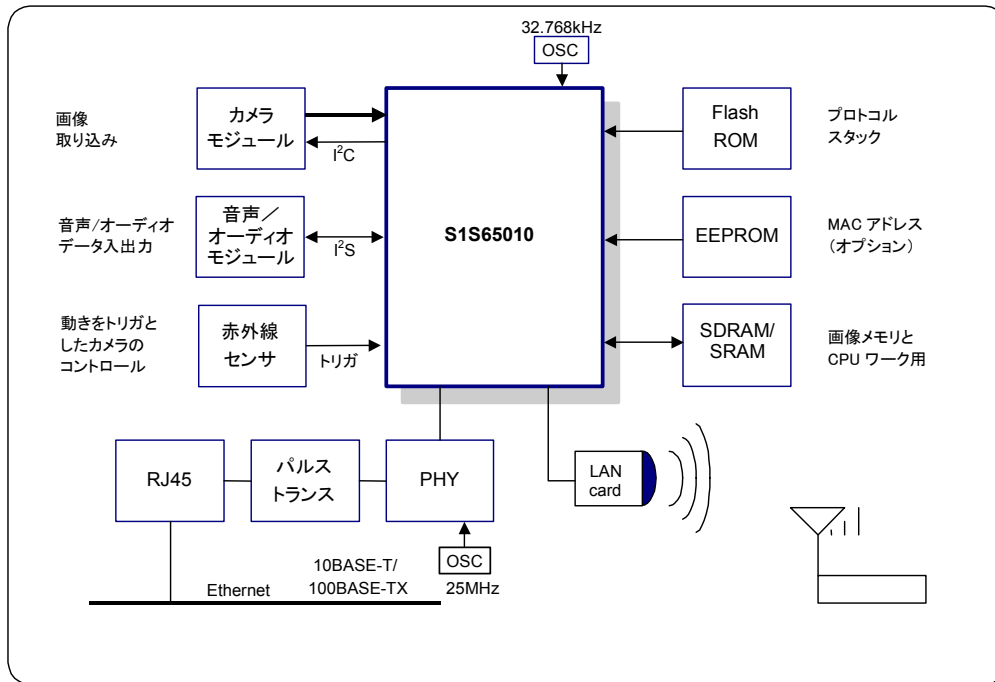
32.768kHz
OSC

画像
取り込み

カメラ
モジュール

$I^2C$

音声/オーディオ
データ入出力

音声／
オーディオ
モジュール

$I^2S$

動きをトリガと
したカメラの
コントロール

赤外線
センサ

トリガ

S1S65010

Flash
ROM

プロトコル
スタック

EEPROM

MAC アドレス
（オプション）

SDRAM/
SRAM

画像メモリと
CPU ワーク用

RJ45

パルス
トランス

PHY

LAN
card

OSC
25MHz

10BASE-T/
100BASE-TX

Ethernet